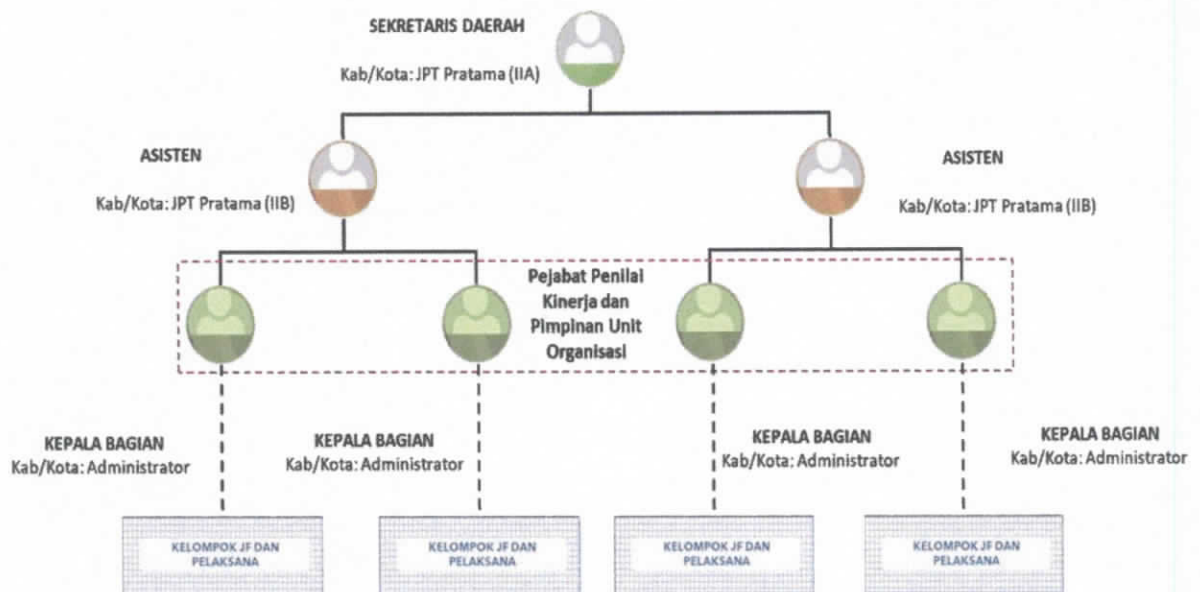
SEKRETARIS DAERAH

Kab/Kota: JPT Pratama (IIA)

ASISTEN

Kab/Kota: JPT Pratama (IIB)

ASISTEN

Kab/Kota: JPT Pratama (IIB)

Pejabat Penilai Kinerja dan Pimpinan Unit Organisasi

KEPALA BAGIAN
Kab/Kota: Administrator

KEPALA BAGIAN
Kab/Kota: Administrator

KEPALA BAGIAN
Kab/Kota: Administrator

KEPALA BAGIAN
Kab/Kota: Administrator

KELOMPOK JF DAN PELAKSANA

KELOMPOK JF DAN PELAKSANA

KELOMPOK JF DAN PELAKSANA

KELOMPOK JF DAN PELAKSANA